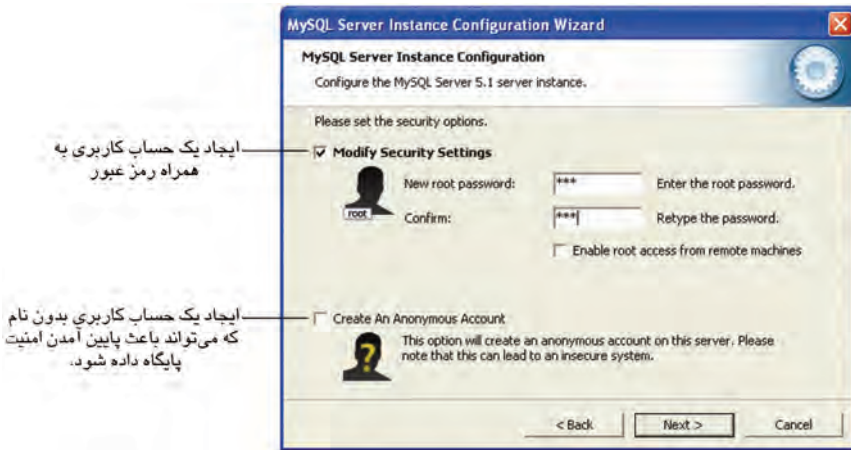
MySQL Server Instance Configuration Wizard

MySQL Server Instance Configuration

Configure the MySQL Server 5.1 server instance.

Please set the security options.

ایجاد یک حساب کاربری به همراه رمز عبور

Modify Security Settings

root

New root password: *** Enter the root password.

Confirm: *** Retype the password.

Enable root access from remote machines

ایجاد یک حساب کاربری بدون نام که می‌تواند باعث پایین آمدن امنیت پایگاه داده شود.

Create An Anonymous Account

This option will create an anonymous account on this server. Please note that this can lead to an insecure system.

< Back

Next >

Cancel